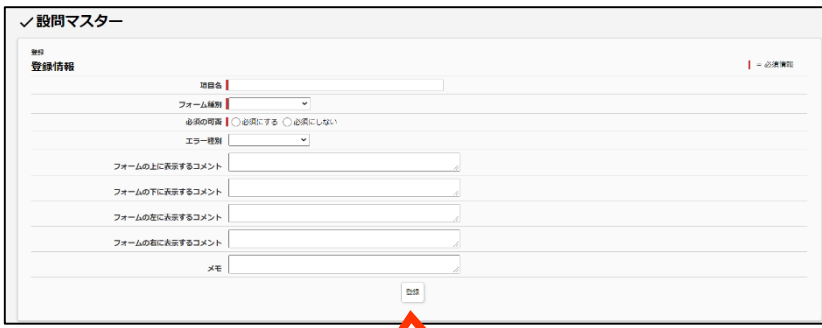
✓設問マスター

登録
登録情報

| = 必須情報

項目名
フォーム種別
必須の可否 ○必須にする ○必須にしない
エラー種別
フォームの上に表示するコメント
フォームの下に表示するコメント
フォームの左に表示するコメント
フォームの右に表示するコメント
メモ

登録